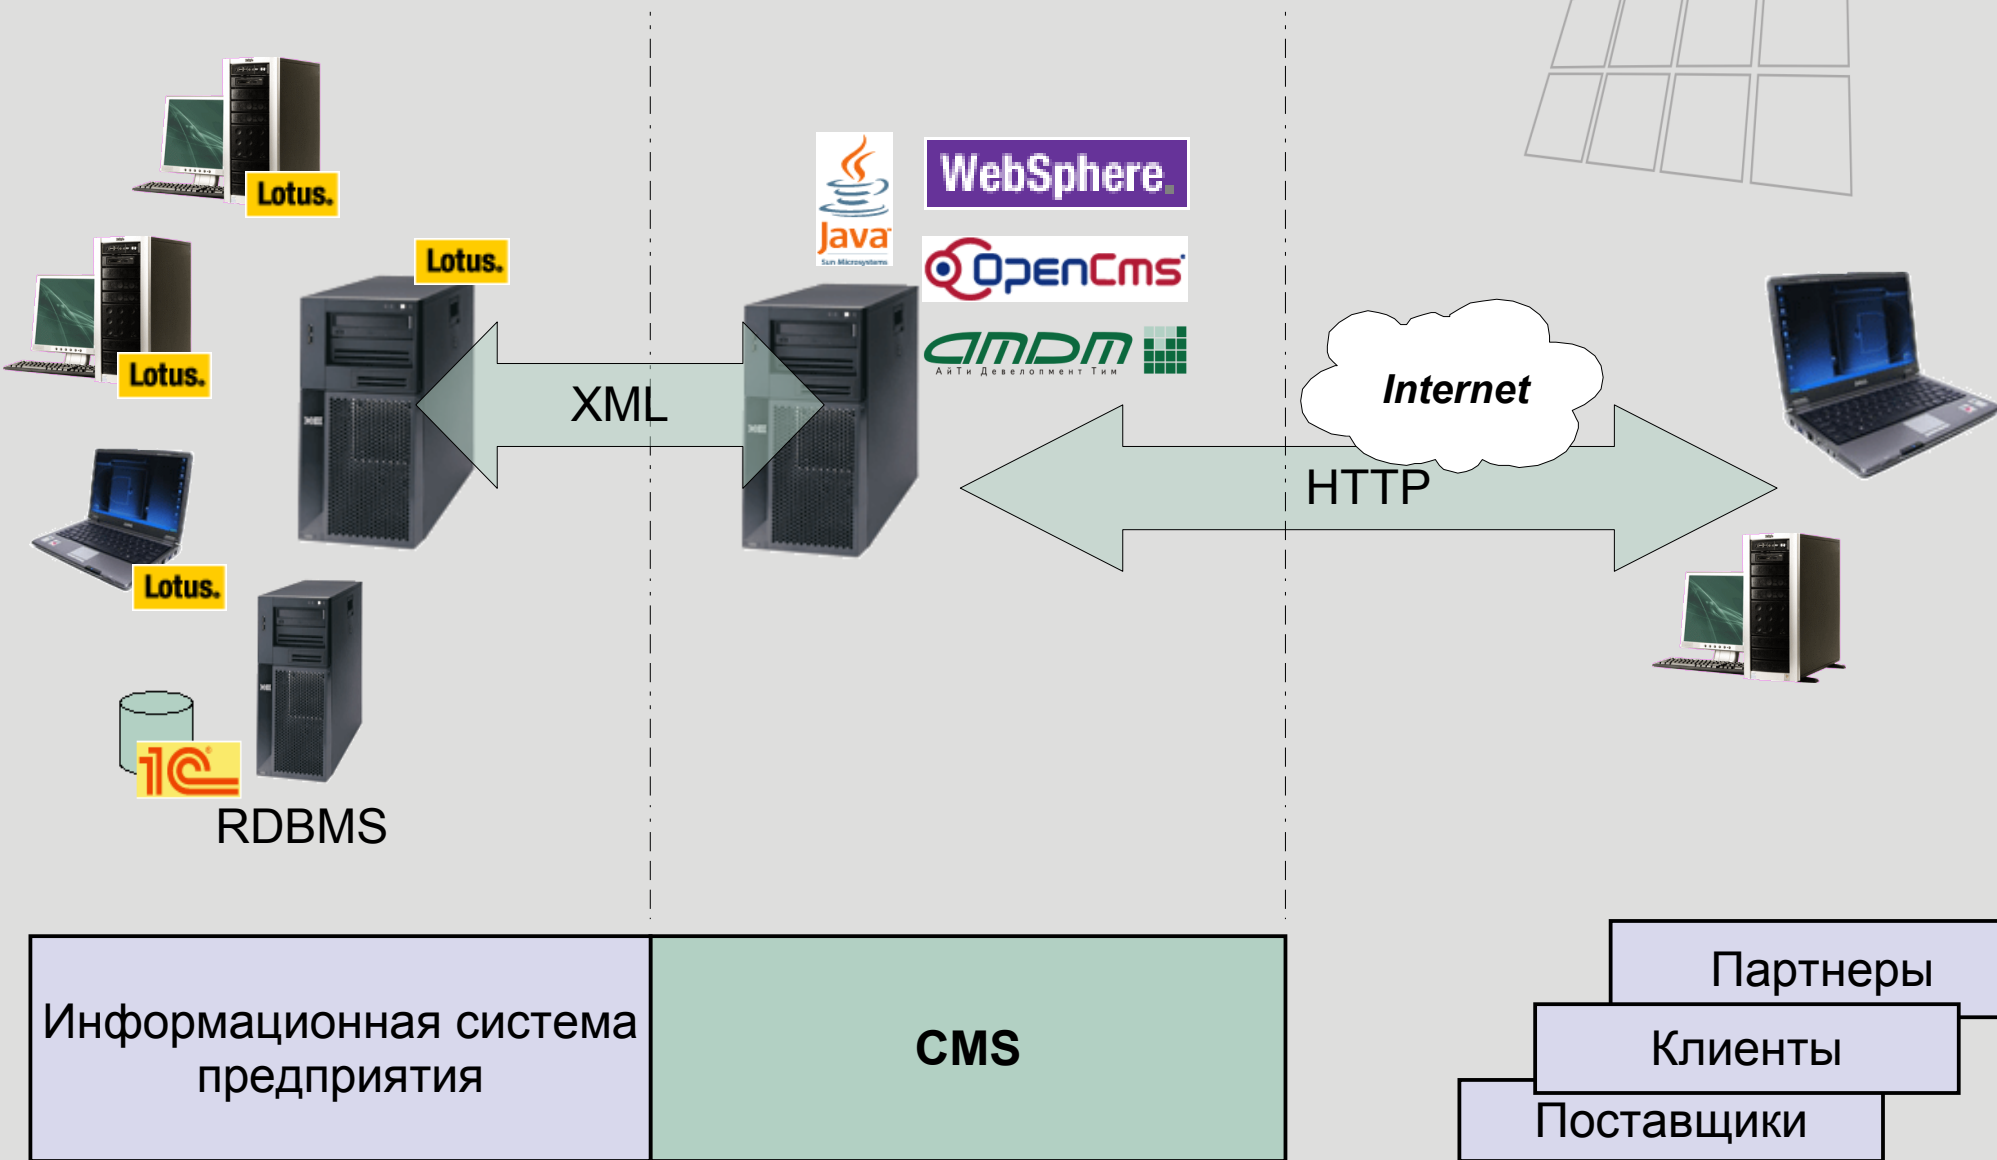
Lotus.

Lotus.

Lotus.

Lotus.

1C

RDBMS

XML

Java

Sun Microsystems

WebSphere.

OpenCms

amdm

АйТи Девелопмент Тим

Internet

HTTP

Информационная система предприятия

CMS

Партнеры

Клиенты

Поставщики